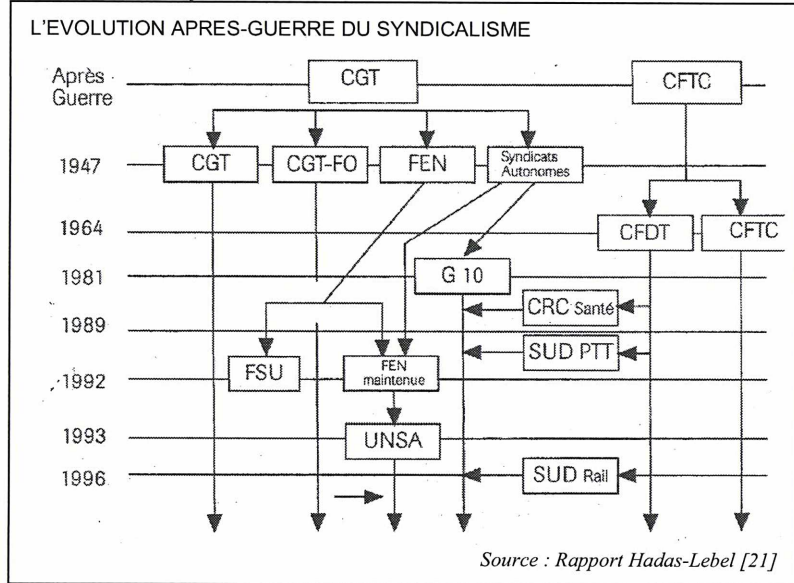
L'EVOLUTION APRES-GUERRE DU SYNDICALISME

Après Guerre

CGT

CFTC

1947

CGT

CGT-FO

FEN

Syndicats Autonomes

1964

CFDT

CFTC

1981

G 10

1989

CRC Santé

SUD PTT

1992

FSU

FEN maintenue

1993

UNSA

1996

SUD Rail

Source : Rapport Hadas-Lebel [21]